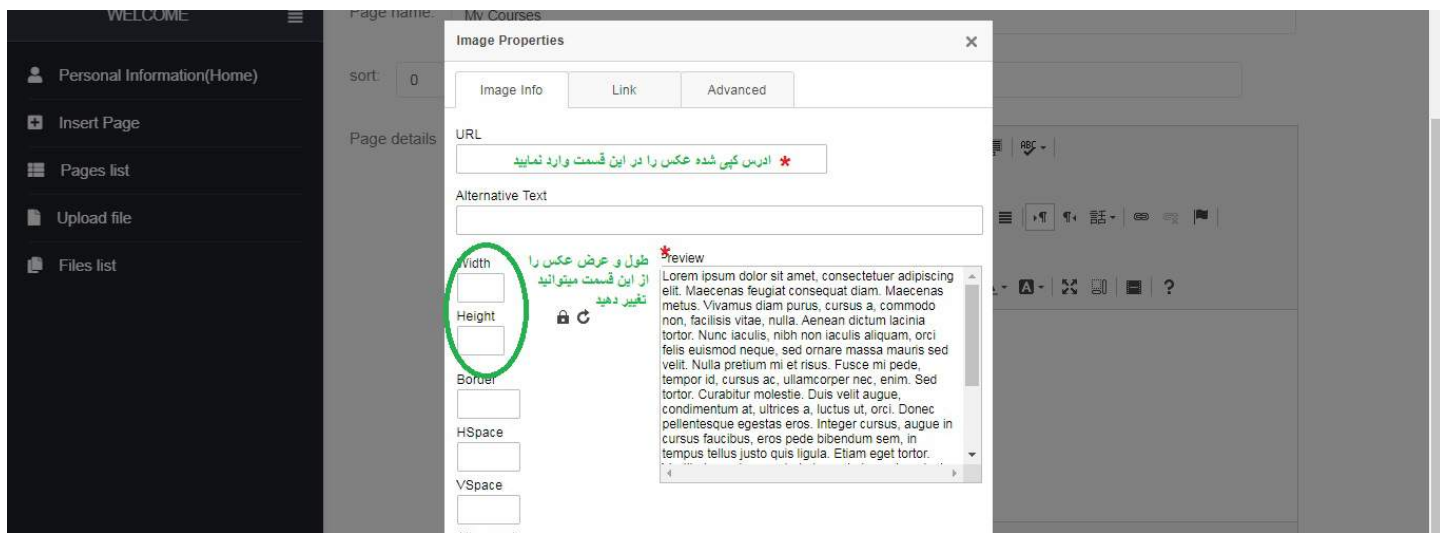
WELCOME

Personal Information(Home)

Insert Page

Pages list

Upload file

Files list

Page name: My Courses

sort: 0

Page details

Image Properties ×

Image Info | Link | Advanced

URL

* ادرس کپی شده عکس را در این قسمت وارد نمایید

Alternative Text

Width

Height

طول و عرض عکس را از این قسمت میتوانید تغییر دهید

Border

HSpace

VSpace

*Preview

Lorem ipsum dolor sit amet, consectetuer adipiscing elit. Maecenas feugiat consequat diam. Maecenas metus. Vivamus diam purus, cursus a, commodo non, facilisis vitae, nulla. Aenean dictum lacinia tortor. Nunc iaculis, nibh non iaculis aliquam, orci felis euismod neque, sed ornare massa mauris sed velit. Nulla pretium mi et risus. Fusce mi pede, tempor id, cursus ac, ullamcorper nec, enim. Sed tortor. Curabitur molestie. Duis velit augue, condimentum at, ultrices a, luctus ut, orci. Donec pellentesque egestas eros. Integer cursus, augue in cursus faucibus, eros pede bibendum sem, in tempus tellus justo quis ligula. Etiam eget tortor.

?